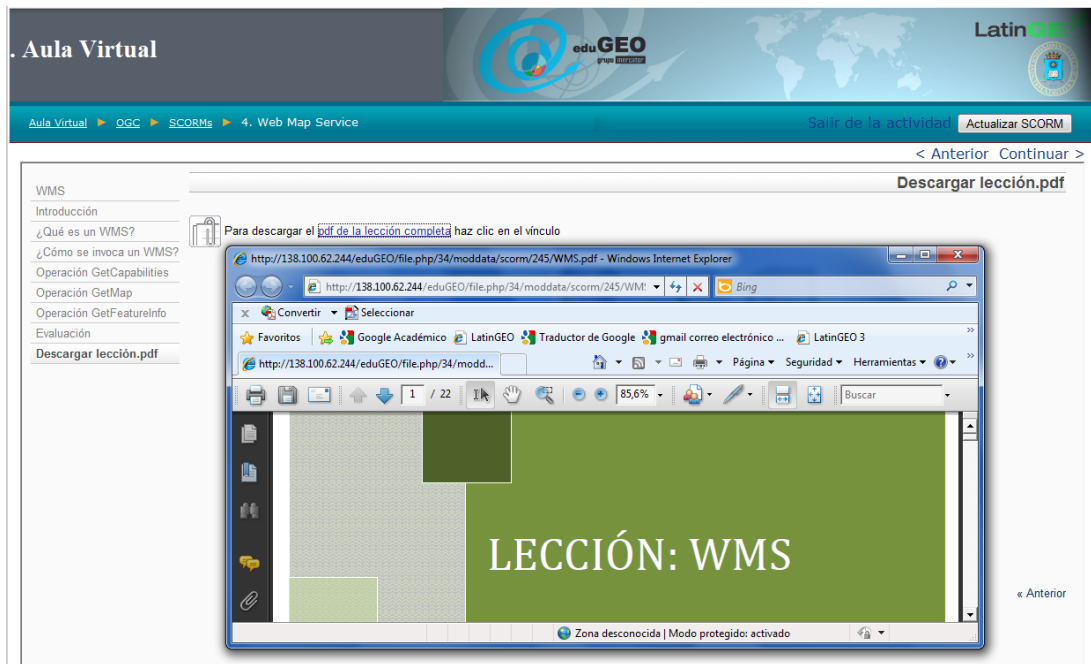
. Aula Virtual

eduGEO grupo mercator

LatinGEO

Aula Virtual ► OGC ► SCORMs ► 4. Web Map Service

Salir de la actividad Actualizar SCORM

< Anterior Continuar >

WMS
Introducción
¿Qué es un WMS?
¿Cómo se invoca un WMS?
Operación GetCapabilities
Operación GetMap
Operación GetFeatureInfo
Evaluación
Descargar lección.pdf

Descargar lección.pdf

Para descargar el pdf de la lección completa haz clic en el vínculo

http://138.100.62.244/eduGEO/file.php/34/moddata/scorm/245/WMS.pdf - Windows Internet Explorer

http://138.100.62.244/eduGEO/file.php/34/moddata/scorm/245/WMS

Bing

Convertir Seleccionar

Favoritos Google Académico LatinGEO Traductor de Google gmail correo electrónico ... LatinGEO 3

http://138.100.62.244/eduGEO/file.php/34/modd...

Página Seguridad Herramientas

1 / 22 85,6% Buscar

LECCIÓN: WMS

Zona desconocida | Modo protegido: activado

« Anterior